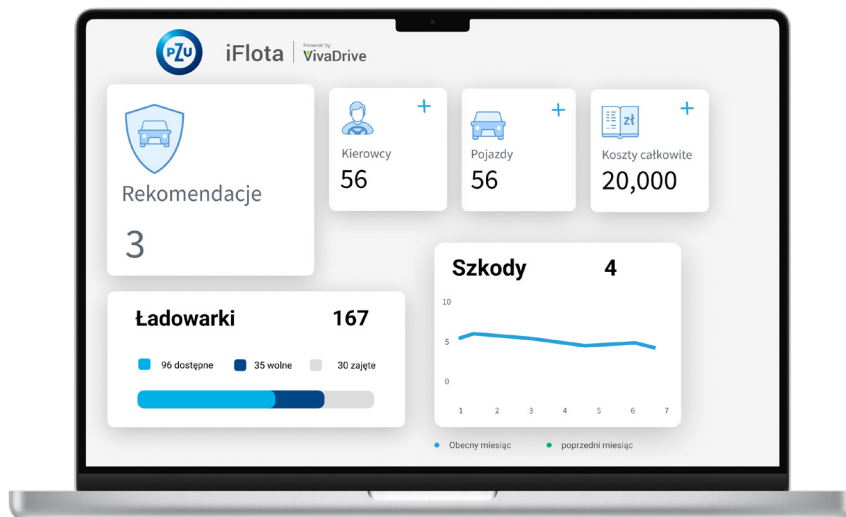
PZU iFlota Powered by VivaDrive

Rekomendacje
3

+
Kierowcy
56

+
Pojazdy
56

zł +
Koszty całkowite
20,000

Ładowarki 167

96 dostępne 35 wolne 30 zajęte

Szkody 4

10
5
0
1 2 3 4 5 6 7

Obecny miesiąc poprzedni miesiąc